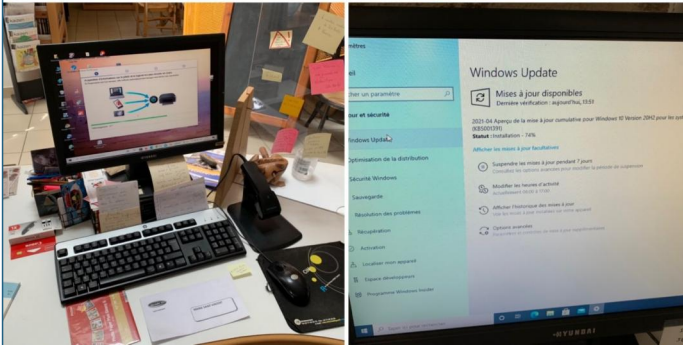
mètres

el

cher un paramètre

our et sécurité

Windows Update

Optimisation de la distribution

Sécurité Windows

Sauvegarde

Résolution des problèmes

Récupération

Activation

Localiser mon appareil

Espace développeurs

Programme Windows Insider

Windows Update

Mises à jour disponibles

Dernière vérification : aujourd'hui, 13:53

2021-04 Aperçu de la mise à jour cumulative pour Windows 10 Version 20H2 pour les systèmes (KB5001391)

Statut : Installation - 74%

Afficher les mises à jour facultatives

Suspendre les mises à jour pendant 7 jours

Modifier les heures d'activité

Afficher l'historique des mises à jour

Options avancées

HYUNDAI